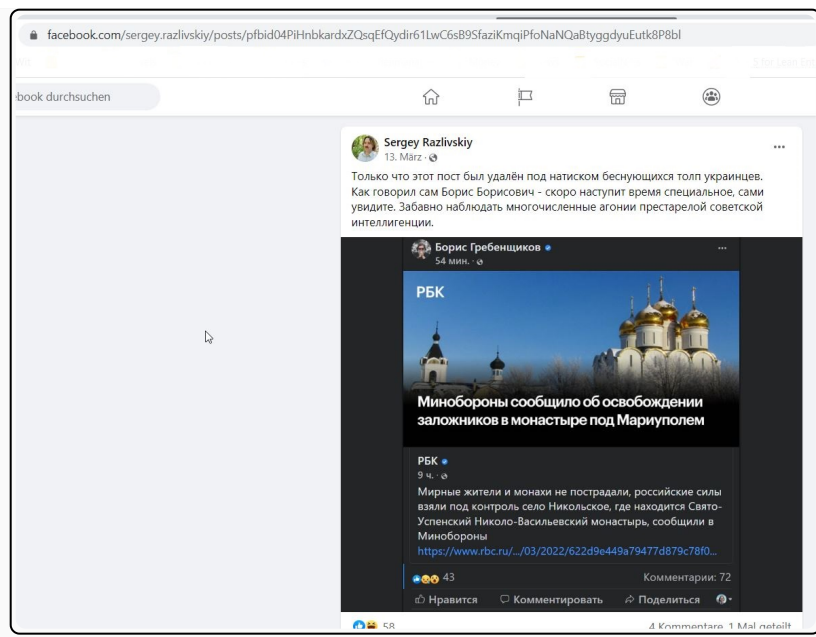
facebook.com/sergey.razlivskiy/posts/pfbid04PiHnbkardxZQsqEfQydir61LwC6sB9SfaziKmqiPfoNaNQaBtyggdyuEutk8P8bl

book durchsuchen

Sergey Razlivskiy
13. März ·

Только что этот пост был удалён под натиском беснующихся толп украинцев. Как говорил сам Борис Борисович - скоро наступит время специальное, сами увидите. Забавно наблюдать многочисленные агонии престарелой советской интеллигенции.

Борис Гребенщиков
54 мин. ·

РБК

Минобороны сообщило об освобождении заложников в монастыре под Мариуполем

РБК
9 ч. ·
Мирные жители и монахи не пострадали, российские силы взяли под контроль село Никольское, где находится Свято-Успенский Николо-Васильевский монастырь, сообщили в Минобороны
https://www.rbc.ru/.../03/2022/622d9e449a79477d879c78f0...

43
Комментарии: 72
Нравится
Комментировать
Поделиться

58
4 Kommentare 1 Mal geteilt